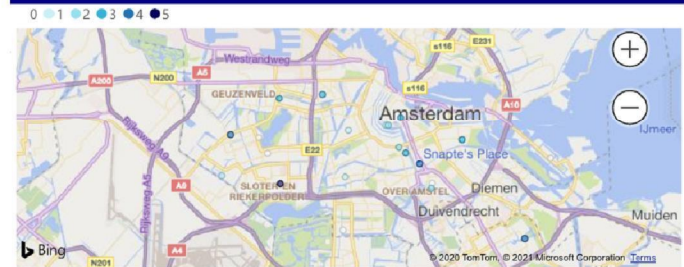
0 1 2 3 4 5

Westrandweg
A200 N200 A5 A10 s116 E231 s116 A10
GEUZENVELD
Amsterdam
IJmeer
Snapte's Place
E22
SLOTEN RIEKERPOLDER
A10
OVERAMSTEL
Diemen
Duivendrecht
Muiden
A4
N201
Ringweg A10
Bing
© 2020 TomTom, © 2021 Microsoft Corporation Terms